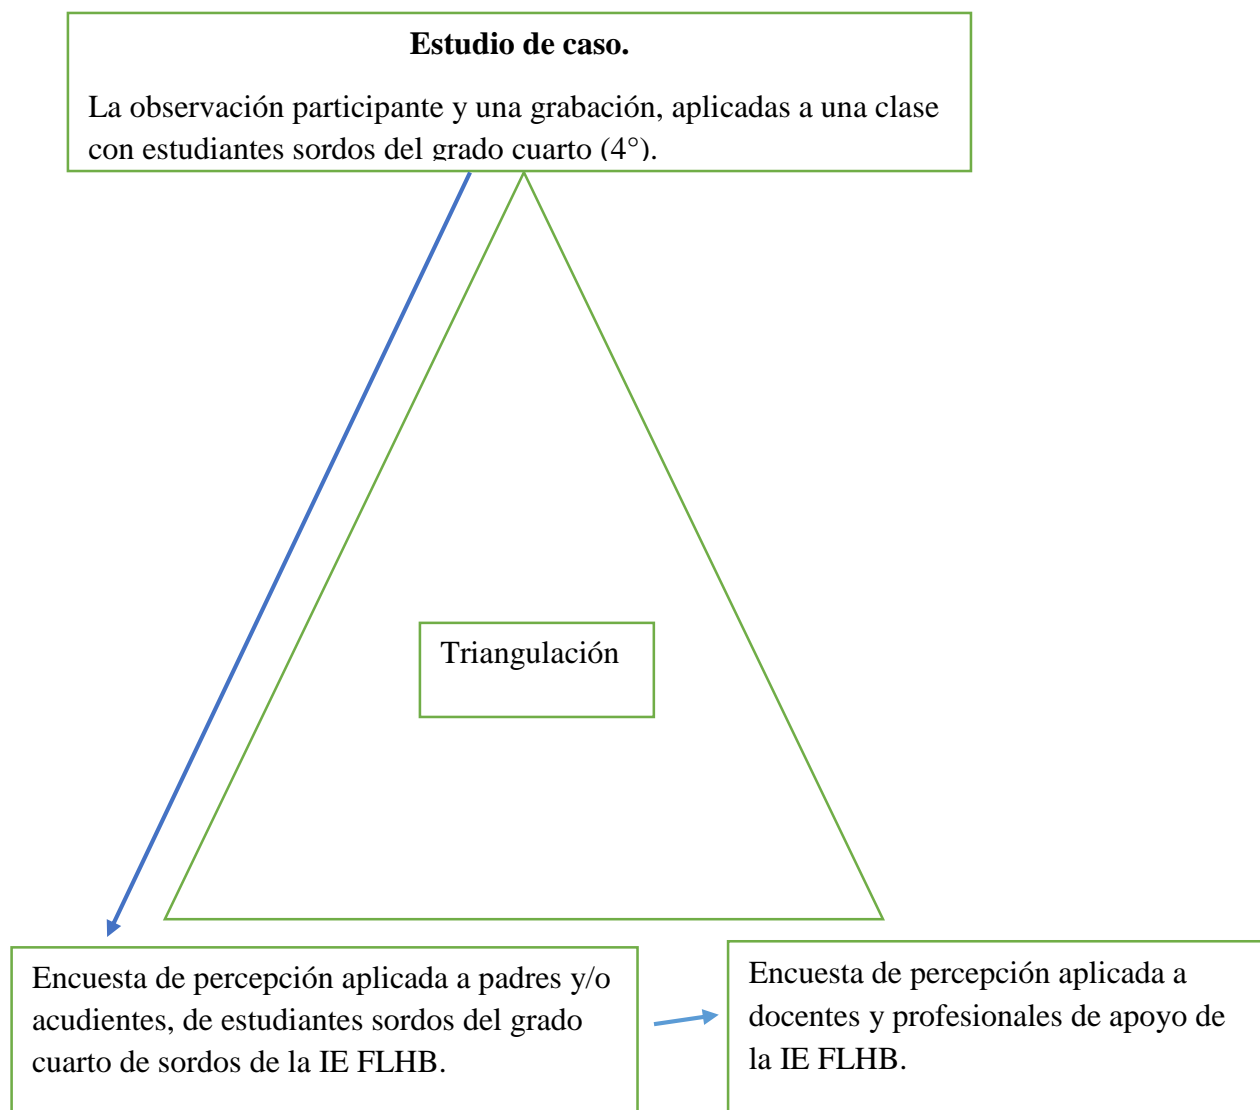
**Estudio de caso.**

La observación participante y una grabación, aplicadas a una clase con estudiantes sordos del grado cuarto (4°).

Triangulación

Encuesta de percepción aplicada a padres y/o acudientes, de estudiantes sordos del grado cuarto de sordos de la IE FLHB.

Encuesta de percepción aplicada a docentes y profesionales de apoyo de la IE FLHB.